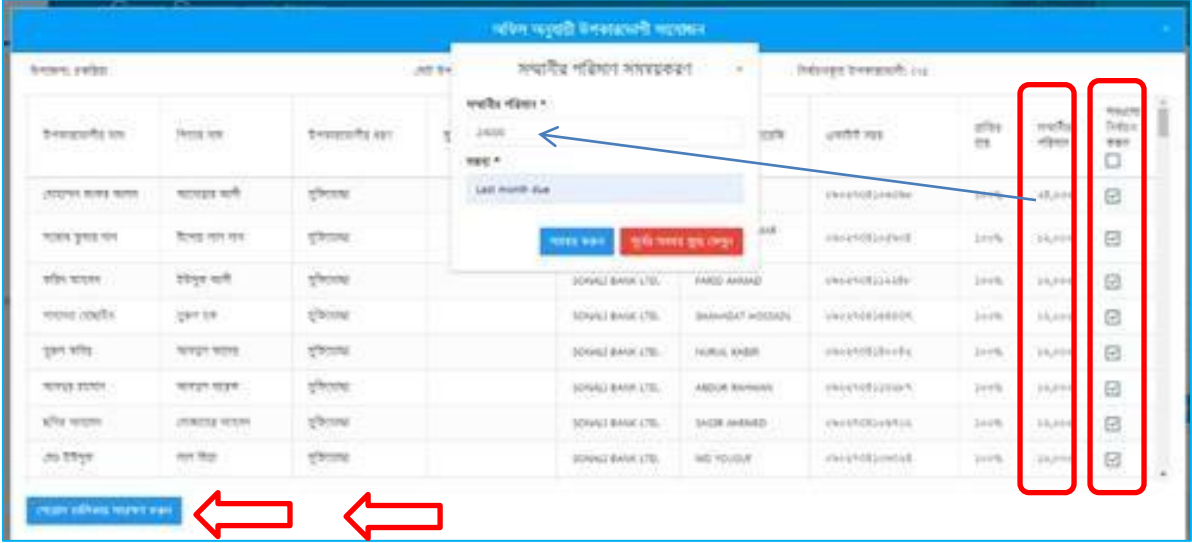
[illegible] ×

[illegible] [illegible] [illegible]

সম্মানীর পরিমাণ সমন্বয়করণ ×

সম্মানীর পরিমাণ *

24000

মন্তব্য *

Last month due

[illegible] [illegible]

| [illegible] | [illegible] | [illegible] | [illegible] | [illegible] | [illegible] | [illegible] | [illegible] | সম্মানীর পরিমাণ | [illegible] |
|---|---|---|---|---|---|---|---|---|---|
| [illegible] | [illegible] | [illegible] | | | | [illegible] | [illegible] | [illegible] | ☑ |
| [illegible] | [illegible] | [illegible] | | | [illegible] | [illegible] | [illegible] | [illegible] | ☑ |
| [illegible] | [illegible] | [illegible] | | SONALI BANK LTD. | FARID AHMAD | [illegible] | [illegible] | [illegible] | ☑ |
| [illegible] | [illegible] | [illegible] | | SONALI BANK LTD. | SHAHADAT HOSSAIN | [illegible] | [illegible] | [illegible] | ☑ |
| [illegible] | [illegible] | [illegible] | | SONALI BANK LTD. | NURUL KABIR | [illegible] | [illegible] | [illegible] | ☑ |
| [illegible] | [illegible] | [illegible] | | SONALI BANK LTD. | ABDUR RAHMAN | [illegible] | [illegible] | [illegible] | ☑ |
| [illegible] | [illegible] | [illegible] | | SONALI BANK LTD. | SAGIR AHMED | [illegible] | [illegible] | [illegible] | ☑ |
| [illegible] | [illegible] | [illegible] | | SONALI BANK LTD. | MD YOUSUF | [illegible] | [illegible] | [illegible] | ☑ |

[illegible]